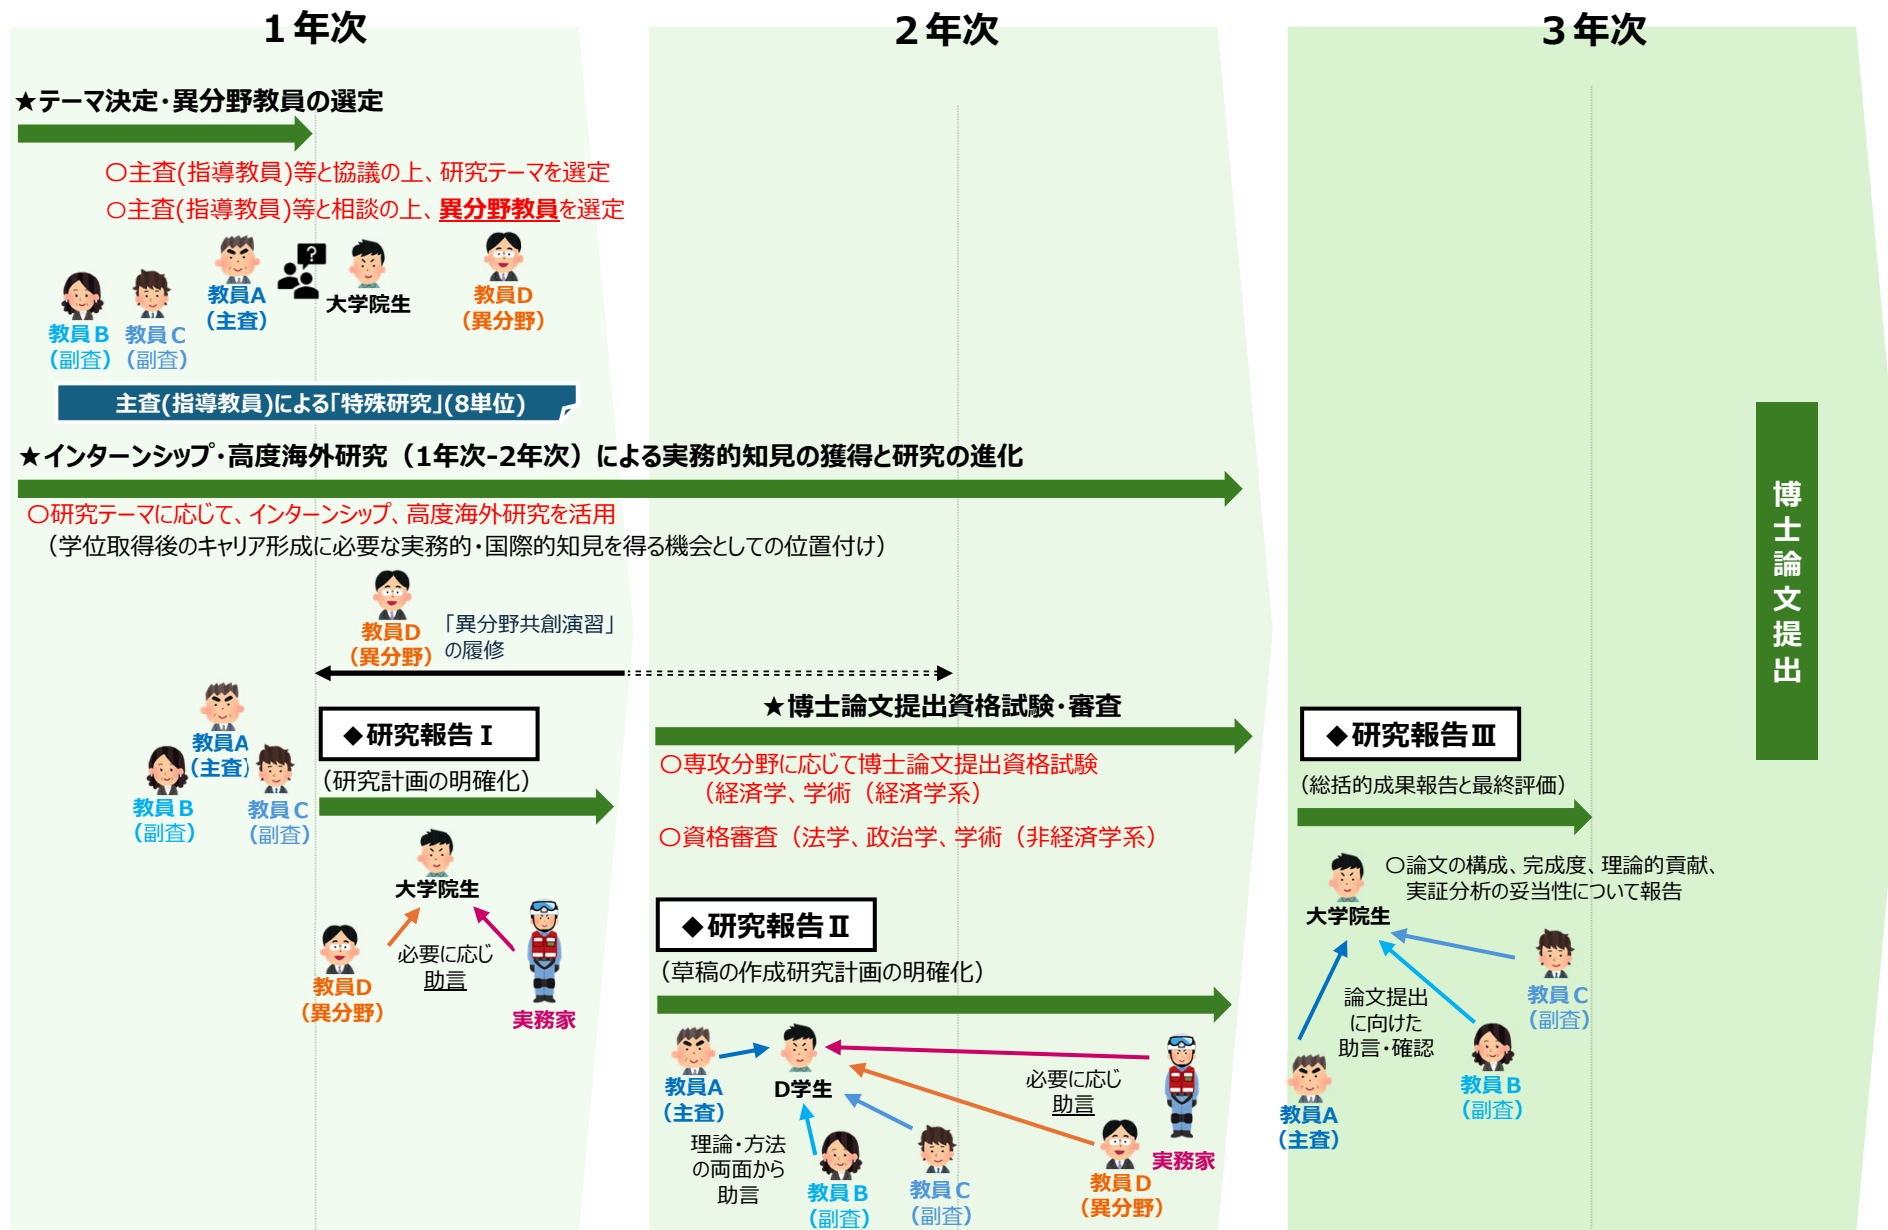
１年次

２年次

３年次

★テーマ決定・異分野教員の選定

○主査(指導教員)等と協議の上、研究テーマを選定
○主査(指導教員)等と相談の上、異分野教員を選定

教員Ａ
（主査）

大学院生

教員Ｄ
（異分野）

教員Ｂ
（副査）

教員Ｃ
（副査）

主査(指導教員)による「特殊研究」(8単位)

★インターンシップ・高度海外研究（1年次-2年次）による実務的知見の獲得と研究の進化

○研究テーマに応じて、インターンシップ、高度海外研究を活用
（学位取得後のキャリア形成に必要な実務的・国際的知見を得る機会としての位置付け）

教員Ｄ
（異分野）

「異分野共創演習」
の履修

★博士論文提出資格試験・審査

教員Ａ
（主査）

教員Ｂ
（副査）

教員Ｃ
（副査）

◆研究報告Ⅰ

（研究計画の明確化）

大学院生

必要に応じ
助言

教員Ｄ
（異分野）

実務家

○専攻分野に応じて博士論文提出資格試験
（経済学、学術（経済学系）

○資格審査（法学、政治学、学術（非経済学系）

◆研究報告Ⅱ

（草稿の作成研究計画の明確化）

教員Ａ
（主査）

Ｄ学生

理論・方法
の両面から
助言

教員Ｂ
（副査）

教員Ｃ
（副査）

必要に応じ
助言

実務家

教員Ｄ
（異分野）

◆研究報告Ⅲ

（総括的成果報告と最終評価）

○論文の構成、完成度、理論的貢献、
実証分析の妥当性について報告

大学院生

論文提出
に向けた
助言・確認

教員Ｃ
（副査）

教員Ｂ
（副査）

教員Ａ
（主査）

博士論文提出